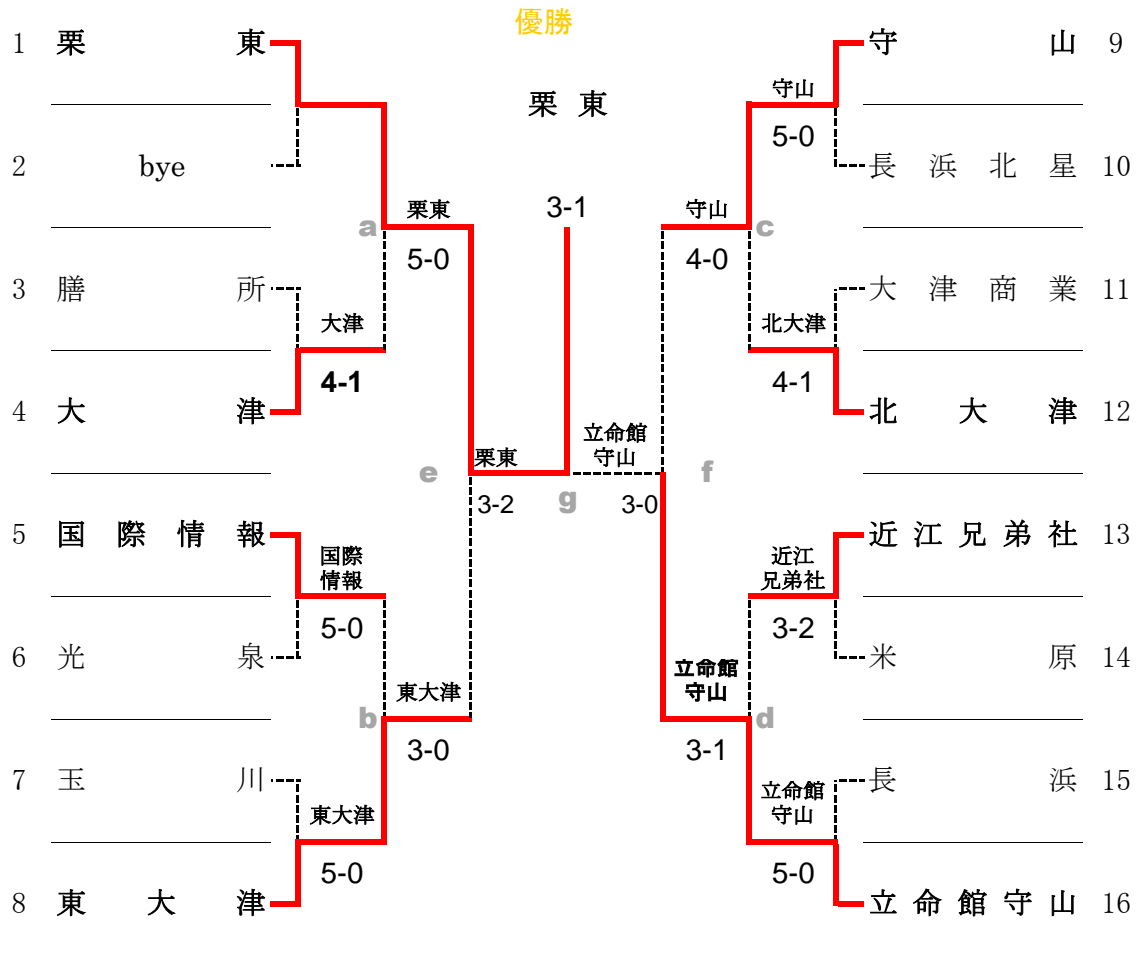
優勝

栗東

3-1

1 栗東
2 bye
3 膳所
4 大津
5 国際情報
6 光泉
7 玉川
8 東大津

大津
4-1

栗東
5-0

国際情報
5-0

東大津
5-0

東大津
3-0

a
b
e

栗東
3-2

g

立命館守山
3-0

f

守山
5-0

守山
4-0

北大津
4-1

c

近江兄弟社
3-2

立命館守山
3-1

d

立命館守山
5-0

9 守山
10 長浜北星
11 大津商業
12 北大津
13 近江兄弟社
14 米原
15 長浜
16 立命館守山